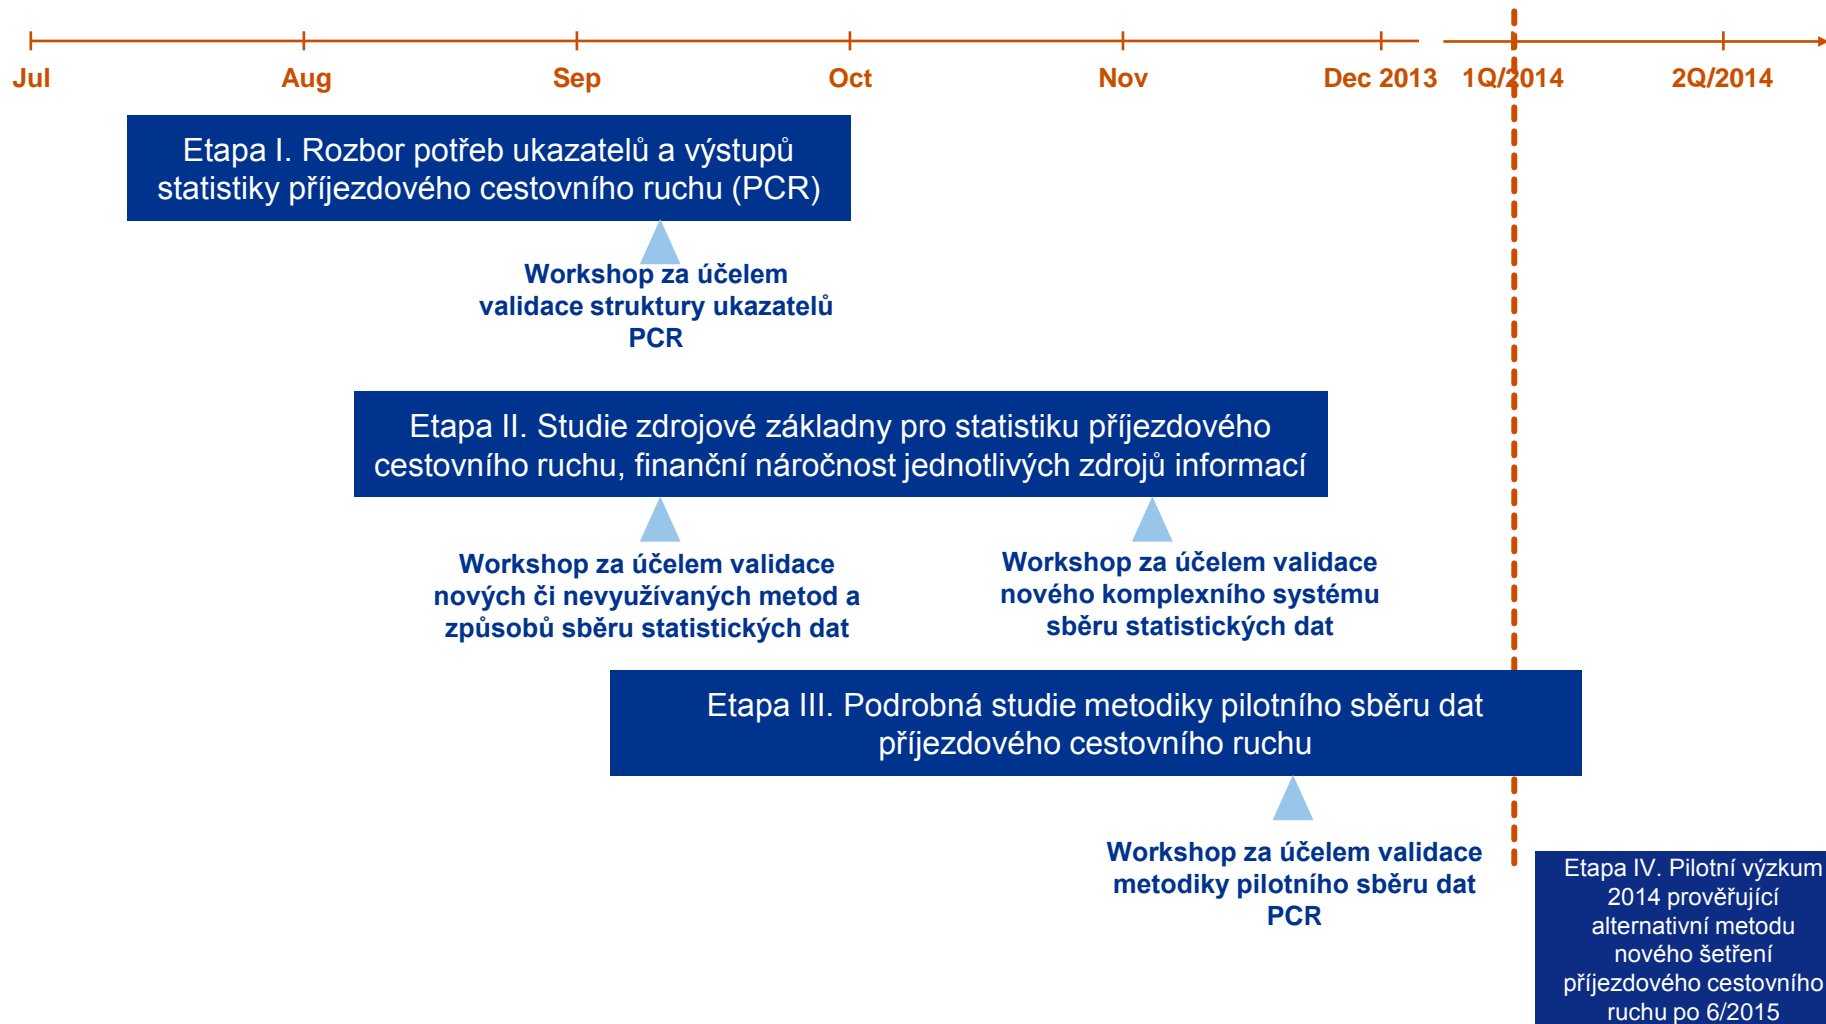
Jul
Aug
Sep
Oct
Nov
Dec 2013
1Q/2014
2Q/2014

Etapa I. Rozbor potřeb ukazatelů a výstupů statistiky příjezdového cestovního ruchu (PCR)

Workshop za účelem validace struktury ukazatelů PCR

Etapa II. Studie zdrojové základny pro statistiku příjezdového cestovního ruchu, finanční náročnost jednotlivých zdrojů informací

Workshop za účelem validace nových či nevyužívaných metod a způsobů sběru statistických dat

Workshop za účelem validace nového komplexního systému sběru statistických dat

Etapa III. Podrobná studie metodiky pilotního sběru dat příjezdového cestovního ruchu

Workshop za účelem validace metodiky pilotního sběru dat PCR

Etapa IV. Pilotní výzkum 2014 prověřující alternativní metodu nového šetření příjezdového cestovního ruchu po 6/2015